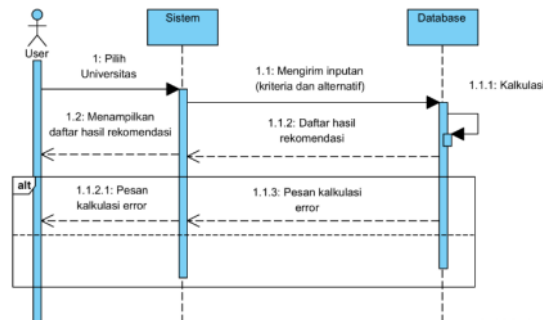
User

Sistem

Database

1: Pilih Universitas

1.1: Mengirim inputan (kriteria dan alternatif)

1.1.1: Kalkulasi

1.2: Menampilkan daftar hasil rekomendasi

1.1.2: Daftar hasil rekomendasi

alt

1.1.2.1: Pesan kalkulasi error

1.1.3: Pesan kalkulasi error